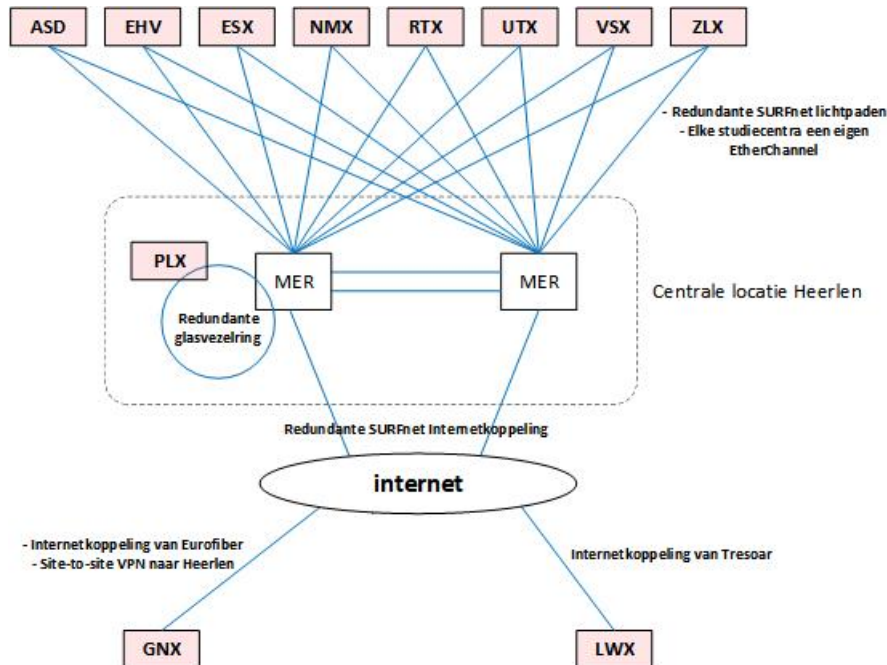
ASD EHV ESX NMX RTX UTX VSX ZLX

- Redundante SURFnet lichtpaden
- Elke studiecentra een eigen EtherChannel

PLX

MER

MER

Redundante glasvezelring

Centrale locatie Heerlen

Redundante SURFnet Internetkoppeling

internet

- Internetkoppeling van Eurofiber
- Site-to-site VPN naar Heerlen

Internetkoppeling van Tresoar

GNX

LWX